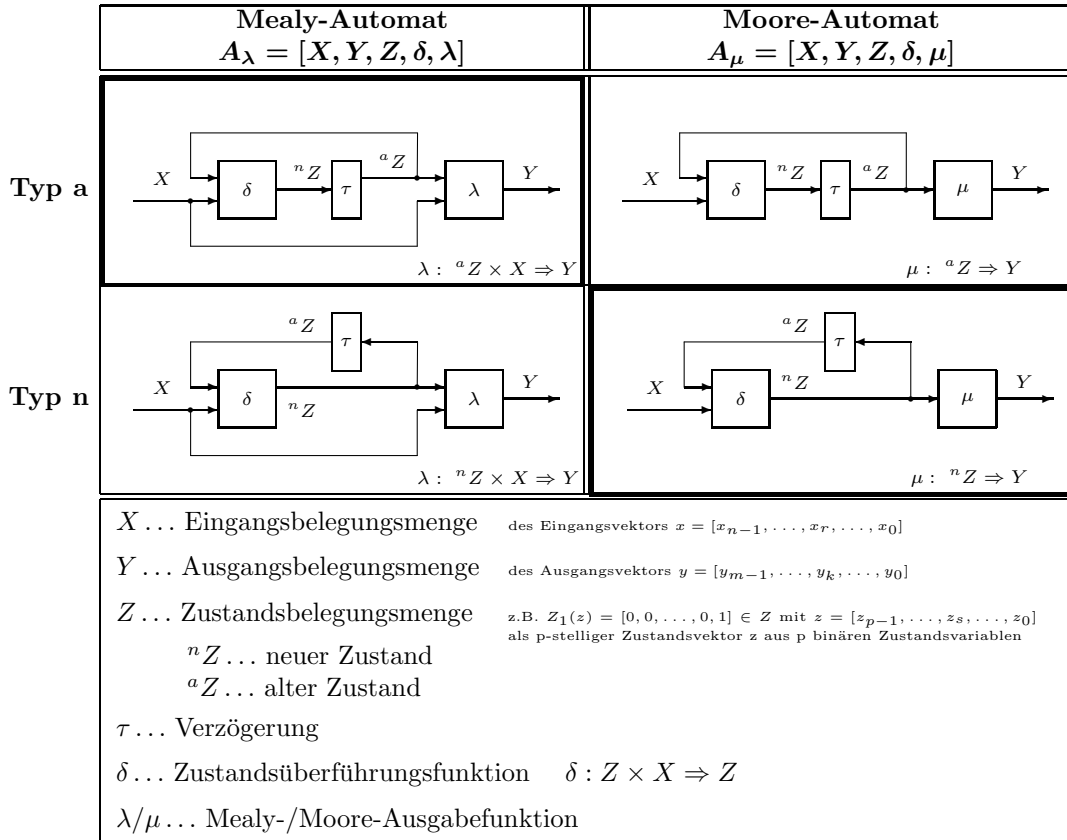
| | Mealy-Automat $A_\lambda = [X, Y, Z, \delta, \lambda]$ | Moore-Automat $A_\mu = [X, Y, Z, \delta, \mu]$ |
|---|---|---|
| Typ a | $X$ $\delta$ $^nZ$ $\tau$ $^aZ$ $\lambda$ $Y$ $\lambda: \ ^aZ \times X \Rightarrow Y$ | $X$ $\delta$ $^nZ$ $\tau$ $^aZ$ $\mu$ $Y$ $\mu: \ ^aZ \Rightarrow Y$ |
| Typ n | $^aZ$ $\tau$ $X$ $\delta$ $^nZ$ $\lambda$ $Y$ $\lambda: \ ^nZ \times X \Rightarrow Y$ | $^aZ$ $\tau$ $X$ $\delta$ $^nZ$ $\mu$ $Y$ $\mu: \ ^nZ \Rightarrow Y$ |

$X \ldots$ Eingangsbelegungsmenge des Eingangsvektors $x = [x_{n-1}, \ldots, x_r, \ldots, x_0]$

$Y \ldots$ Ausgangsbelegungsmenge des Ausgangsvektors $y = [y_{m-1}, \ldots, y_k, \ldots, y_0]$

$Z \ldots$ Zustandsbelegungsmenge z.B. $Z_1(z) = [0, 0, \ldots, 0, 1] \in Z$ mit $z = [z_{p-1}, \ldots, z_s, \ldots, z_0]$ als p-stelliger Zustandsvektor z aus p binären Zustandsvariablen

$^nZ \ldots$ neuer Zustand
$^aZ \ldots$ alter Zustand

$\tau \ldots$ Verzögerung

$\delta \ldots$ Zustandsüberführungsfunktion $\delta : Z \times X \Rightarrow Z$

$\lambda/\mu \ldots$ Mealy-/Moore-Ausgabefunktion